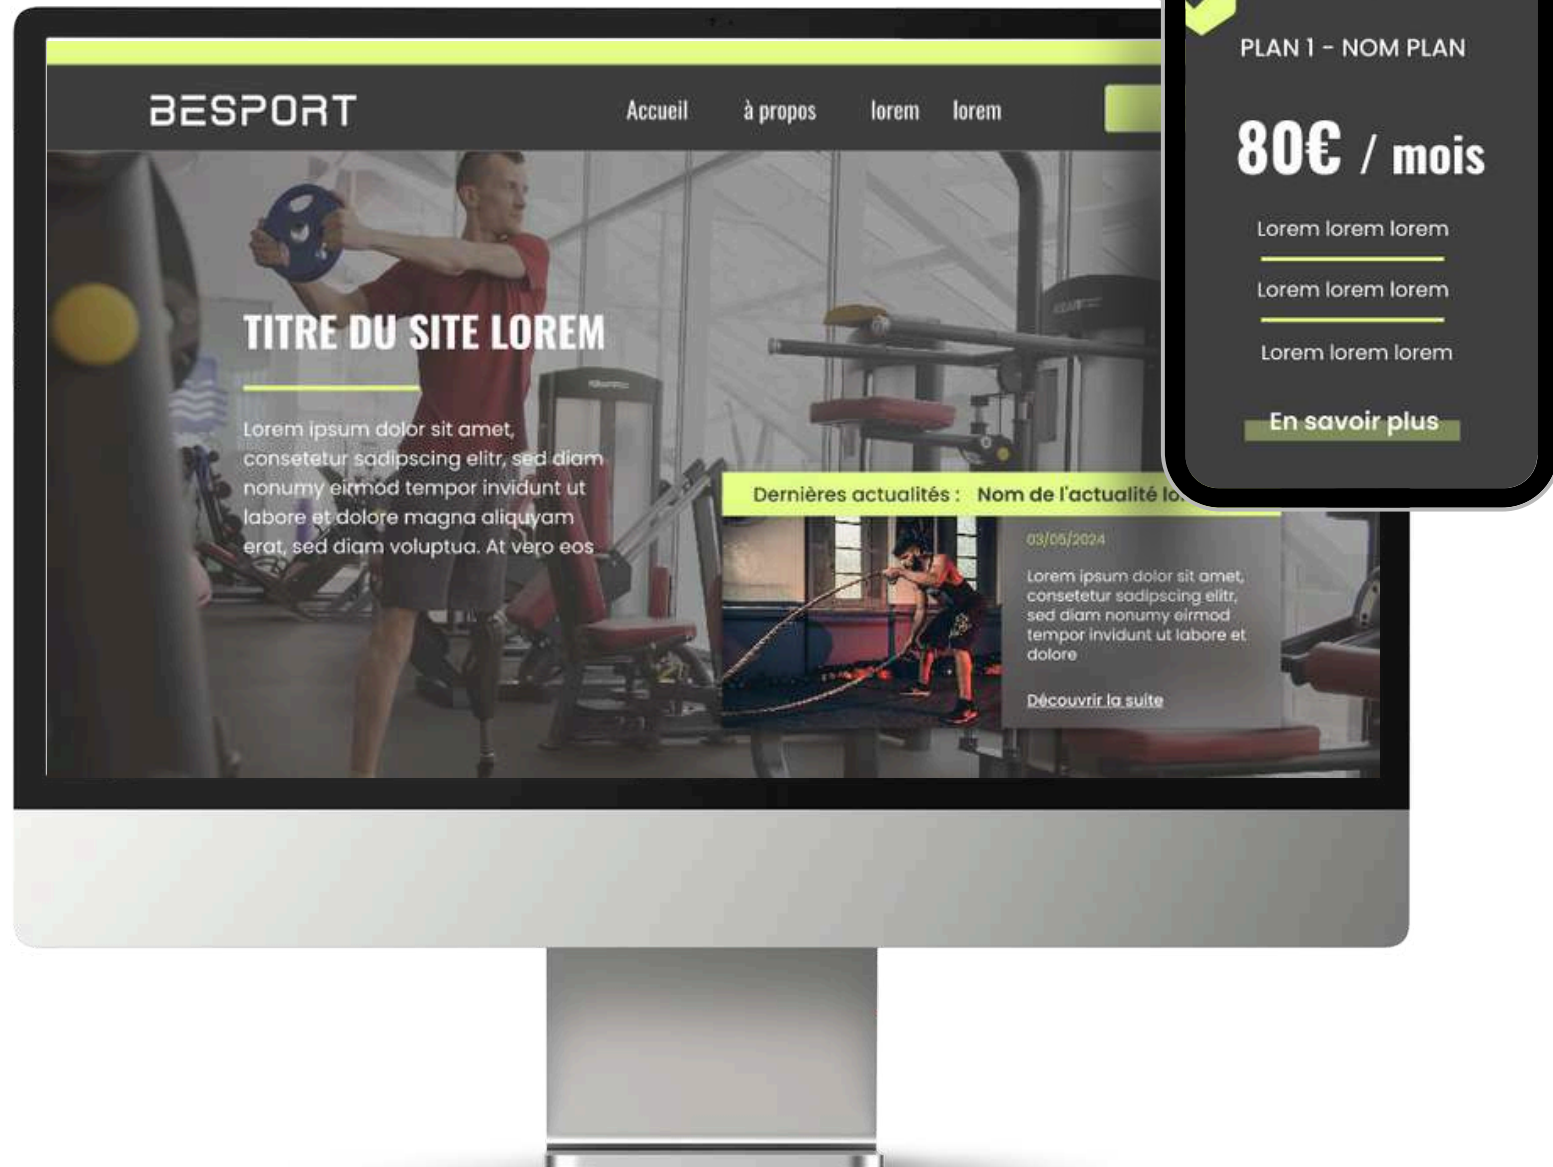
BESPORT

Accueil à propos lorem lorem

TITRE DU SITE LOREM

Lorem ipsum dolor sit amet, consetetur sadipscing elitr, sed diam nonumy eirmod tempor invidunt ut labore et dolore magna aliquyam erat, sed diam voluptua. At vero eos

Dernières actualités : Nom de l'actualité lo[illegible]

03/05/2024

Lorem ipsum dolor sit amet, consetetur sadipscing elitr, sed diam nonumy eirmod tempor invidunt ut labore et dolore

Découvrir la suite

PLAN 1 - NOM PLAN

80€ / mois

Lorem lorem lorem

Lorem lorem lorem

Lorem lorem lorem

En savoir plus